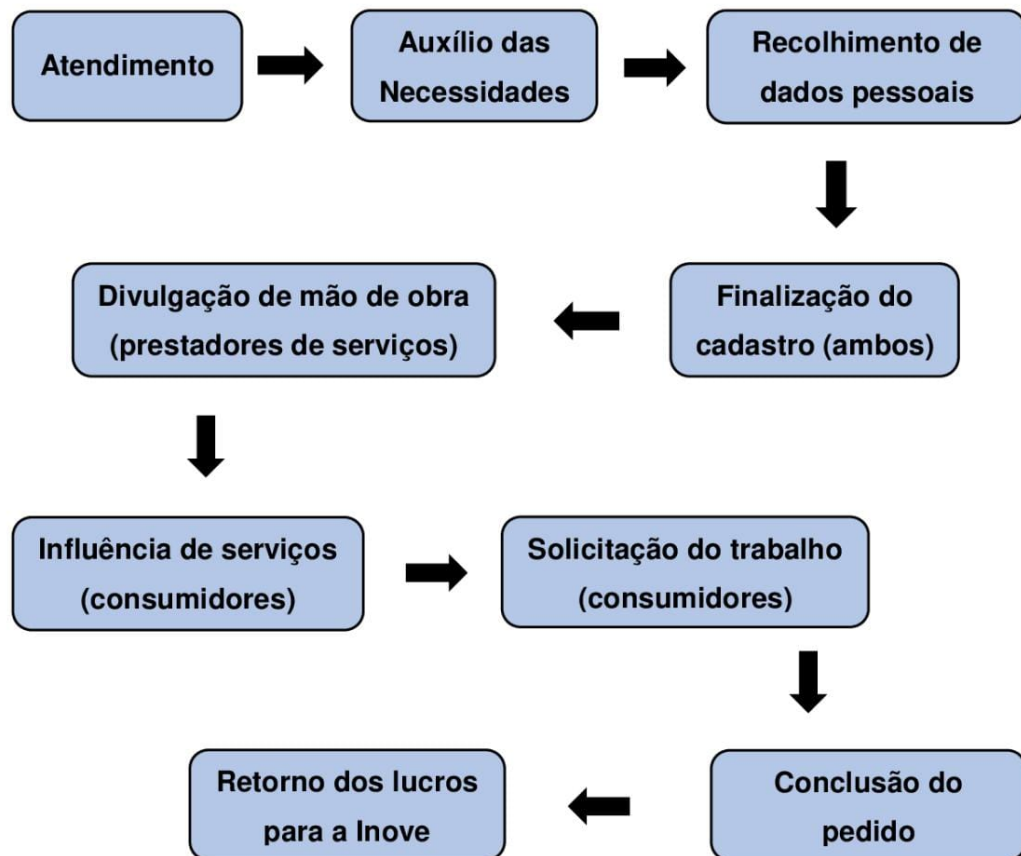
Atendimento

Auxílio das Necessidades

Recolhimento de dados pessoais

Finalização do cadastro (ambos)

Divulgação de mão de obra (prestadores de serviços)

Influência de serviços (consumidores)

Solicitação do trabalho (consumidores)

Conclusão do pedido

Retorno dos lucros para a Inove